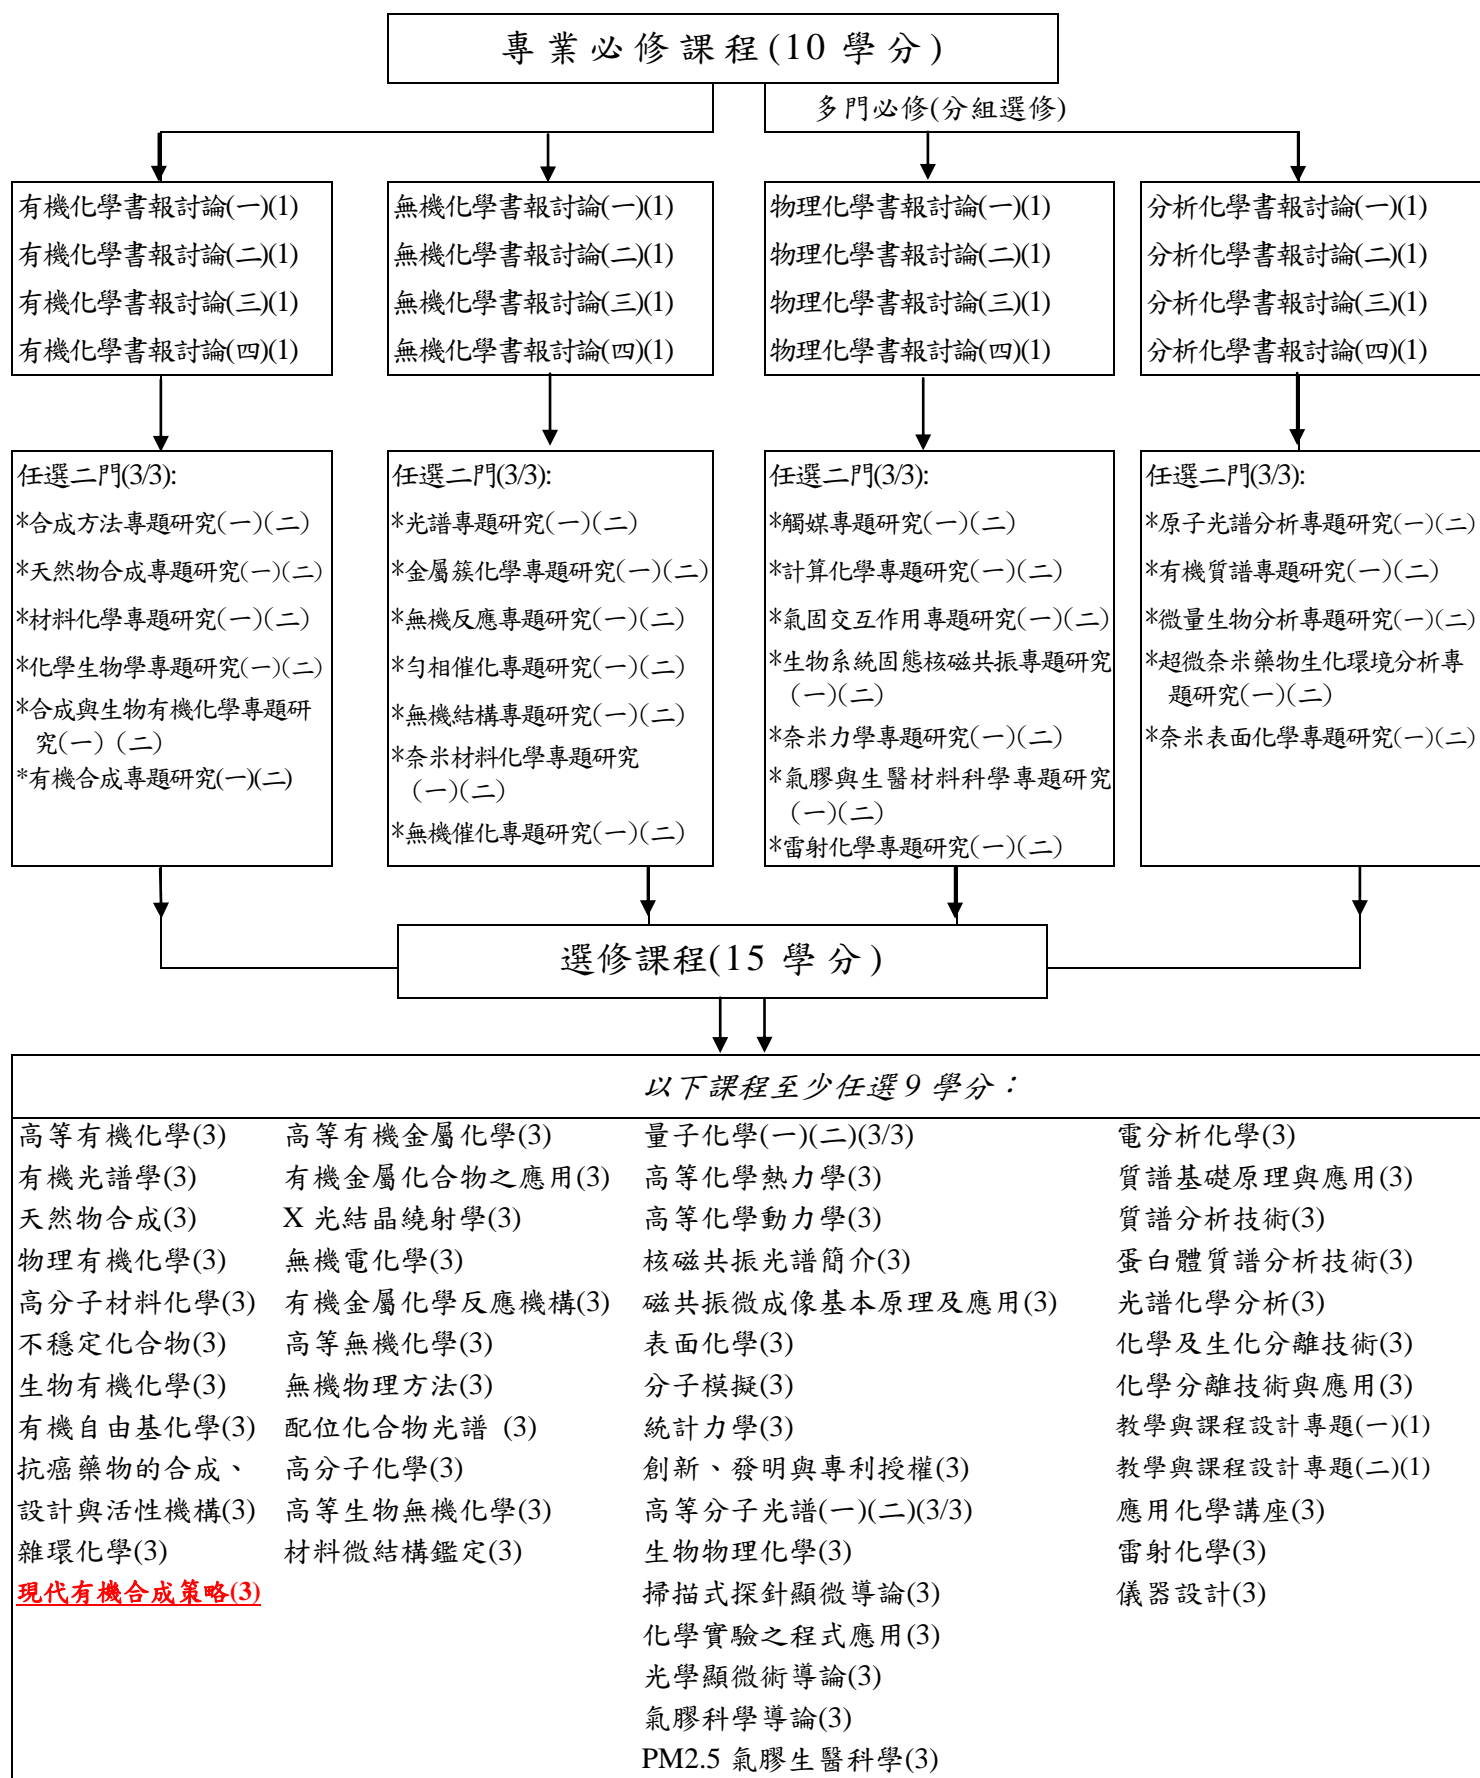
專業必修課程(10 學分)

多門必修(分組選修)

有機化學書報討論(一)(1)
有機化學書報討論(二)(1)
有機化學書報討論(三)(1)
有機化學書報討論(四)(1)

無機化學書報討論(一)(1)
無機化學書報討論(二)(1)
無機化學書報討論(三)(1)
無機化學書報討論(四)(1)

物理化學書報討論(一)(1)
物理化學書報討論(二)(1)
物理化學書報討論(三)(1)
物理化學書報討論(四)(1)

分析化學書報討論(一)(1)
分析化學書報討論(二)(1)
分析化學書報討論(三)(1)
分析化學書報討論(四)(1)

任選二門(3/3):
*合成方法專題研究(一)(二)
*天然物合成專題研究(一)(二)
*材料化學專題研究(一)(二)
*化學生物學專題研究(一)(二)
*合成與生物有機化學專題研究(一) (二)
*有機合成專題研究(一)(二)

任選二門(3/3):
*光譜專題研究(一)(二)
*金屬簇化學專題研究(一)(二)
*無機反應專題研究(一)(二)
*勻相催化專題研究(一)(二)
*無機結構專題研究(一)(二)
*奈米材料化學專題研究(一)(二)
*無機催化專題研究(一)(二)

任選二門(3/3):
*觸媒專題研究(一)(二)
*計算化學專題研究(一)(二)
*氣固交互作用專題研究(一)(二)
*生物系統固態核磁共振專題研究(一)(二)
*奈米力學專題研究(一)(二)
*氣膠與生醫材料科學專題研究(一)(二)
*雷射化學專題研究(一)(二)

任選二門(3/3):
*原子光譜分析專題研究(一)(二)
*有機質譜專題研究(一)(二)
*微量生物分析專題研究(一)(二)
*超微奈米藥物生化環境分析專題研究(一)(二)
*奈米表面化學專題研究(一)(二)

選修課程(15 學分)

以下課程至少任選 9 學分:

高等有機化學(3)
有機光譜學(3)
天然物合成(3)
物理有機化學(3)
高分子材料化學(3)
不穩定化合物(3)
生物有機化學(3)
有機自由基化學(3)
抗癌藥物的合成、設計與活性機構(3)
雜環化學(3)
現代有機合成策略(3)

高等有機金屬化學(3)
有機金屬化合物之應用(3)
X 光結晶繞射學(3)
無機電化學(3)
有機金屬化學反應機構(3)
高等無機化學(3)
無機物理方法(3)
配位化合物光譜 (3)
高分子化學(3)
高等生物無機化學(3)
材料微結構鑑定(3)

量子化學(一)(二)(3/3)
高等化學熱力學(3)
高等化學動力學(3)
核磁共振光譜簡介(3)
磁共振微成像基本原理及應用(3)
表面化學(3)
分子模擬(3)
統計力學(3)
創新、發明與專利授權(3)
高等分子光譜(一)(二)(3/3)
生物物理化學(3)
掃描式探針顯微導論(3)
化學實驗之程式應用(3)
光學顯微術導論(3)
氣膠科學導論(3)
PM2.5 氣膠生醫科學(3)

電分析化學(3)
質譜基礎原理與應用(3)
質譜分析技術(3)
蛋白體質譜分析技術(3)
光譜化學分析(3)
化學及生化分離技術(3)
化學分離技術與應用(3)
教學與課程設計專題(一)(1)
教學與課程設計專題(二)(1)
應用化學講座(3)
雷射化學(3)
儀器設計(3)